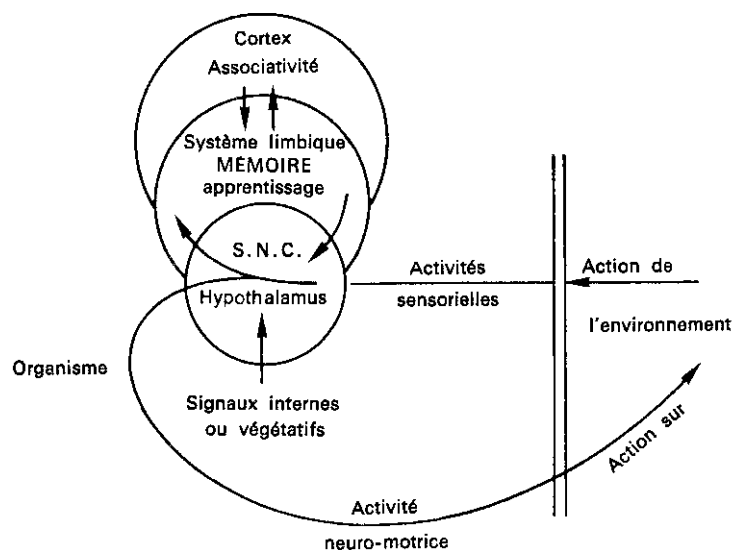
Cortex
Associativité

Système limbique
MÉMOIRE
apprentissage

S. N. C.

Hypothalamus

Activités
sensorielles

Action de

l'environnement

Organisme

Signaux internes
ou végétatifs

Action sur

Activité
neuro-motrice